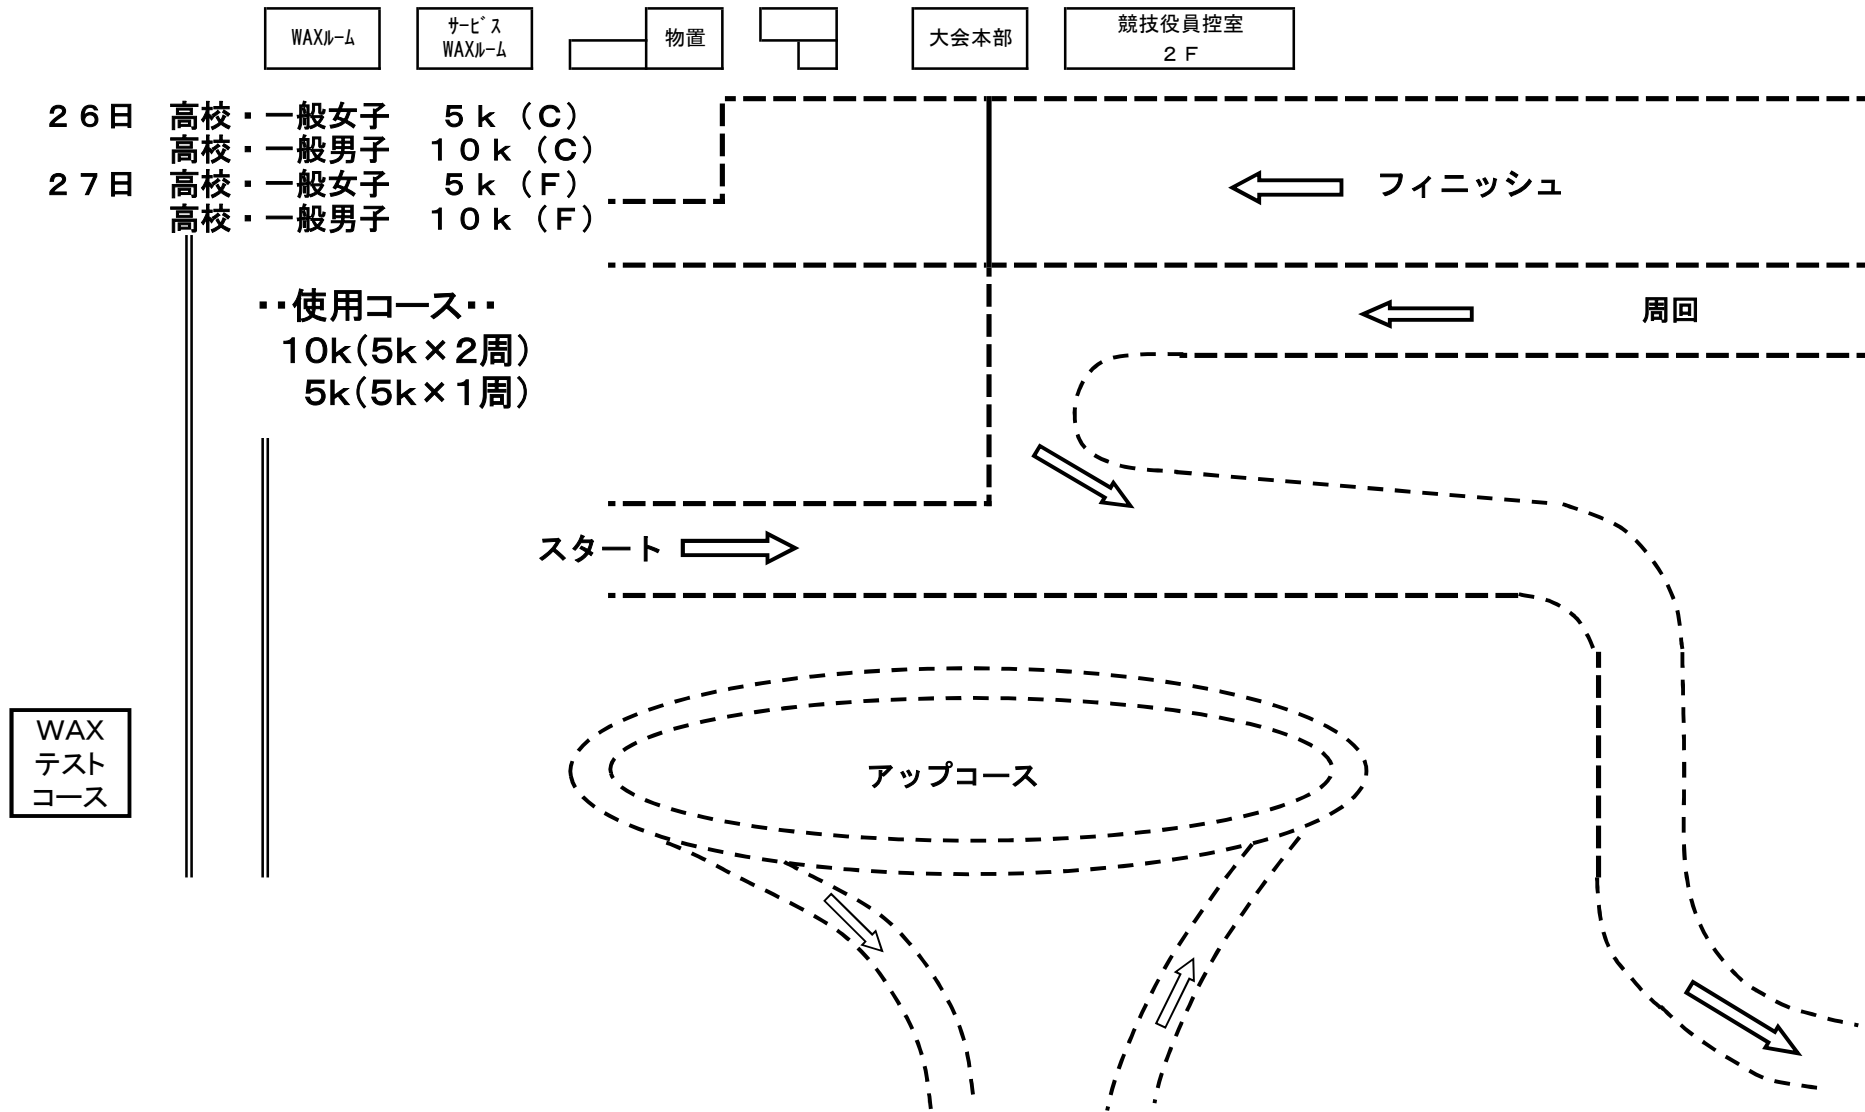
WAXﾙｰﾑ

ｻｰﾋﾞｽ WAXﾙｰﾑ

物置

大会本部

競技役員控室 ２Ｆ

２６日　高校・一般女子　５ｋ（Ｃ）
高校・一般男子　１０ｋ（Ｃ）
２７日　高校・一般女子　５ｋ（Ｆ）
高校・一般男子　１０ｋ（Ｆ）

フィニッシュ

・・使用コース・・
10k(5k×2周)
5k(5k×1周)

周回

スタート

WAX
テスト
コース

アップコース